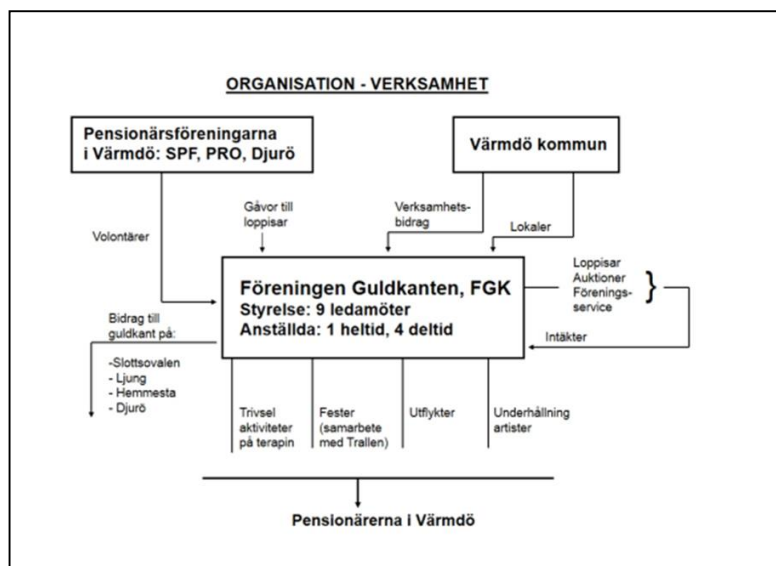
ORGANISATION - VERKSAMHET

Pensionärsföreningarna i Värmdö: SPF, PRO, Djurö

Värmdö kommun

Gåvor till loppisar

Verksamhetsbidrag

Lokaler

Volontärer

Föreningen Guldkanten, FGK
Styrelse: 9 ledamöter
Anställda: 1 heltid, 4 deltid

Loppisar
Auktioner
Föreningsservice

Intäkter

Bidrag till guldkant på:

-Slottsovalen
- Ljung
- Hemmesta
- Djurö

Trivsel aktiviteter på terapin

Fester (samarbete med Trallen)

Utflykter

Underhållning artister

Pensionärerna i Värmdö